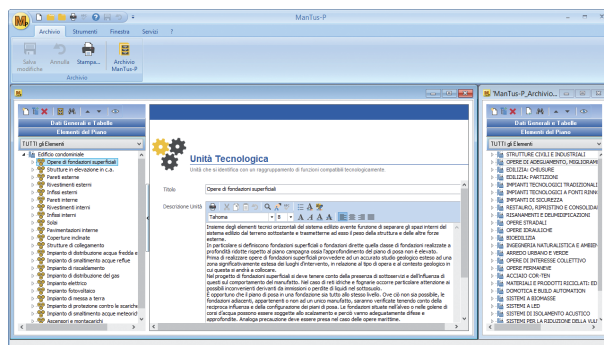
ManTus-P

Archivio Strumenti Finestra Servizi ?

Salva modifiche Annulla Stampa... Archivio ManTus-P

Archivio

Dati Generali e Tabelle
Elementi del Piano

TUTTI gli Elementi

Edificio condominiale
Opere di fondazioni superficiali
Strutture in elevazione in c.a.
Pareti esterne
Rivestimenti esterni
Infissi esterni
Pareti interne
Rivestimenti interni
Infissi interni
Solai
Pavimentazioni interne
Coperture inclinate
Strutture di collegamento
Impianto di distribuzione acqua fredda e
Impianto di smaltimento acque reflue
Impianto di riscaldamento
Impianto di distribuzione del gas
Impianto elettrico
Impianto fotovoltaico
Impianto di messa a terra
Impianto di protezione contro le scariche
Impianto di smaltimento acque meteorich
Ascensori e montacarichi

Unità Tecnologica
Unità che si identifica con un raggruppamento di funzioni compatibili tecnologicamente.

Titolo Opere di fondazioni superficiali

Descrizione Unità

Tahoma 8

Insieme degli elementi tecnici orizzontali del sistema edilizio avente funzione di separare gli spazi interni del sistema edilizio dal terreno sottostante e trasmettere ad esso il peso della struttura e delle altre forze esterne.
In particolare si definiscono fondazioni superficiali o fondazioni dirette quella classe di fondazioni realizzate a profondità ridotte rispetto al piano campagna ossia l'approfondimento del piano di posa non è elevato.
Prima di realizzare opere di fondazioni superficiali provvedere ad un accurato studio geologico esteso ad una zona significativamente estesa del luogo d'intervento, in relazione al tipo di opera e al contesto geologico in cui questa si andrà a collocare.
Nel progetto di fondazioni superficiali si deve tenere conto della presenza di sottoservizi e dell'influenza di questi sul comportamento del manufatto. Nel caso di reti idriche e fognarie occorre particolare attenzione ai possibili inconvenienti derivanti da immissioni o perdite di liquidi nel sottosuolo.
È opportuno che il piano di posa in una fondazione sia tutto allo stesso livello. Ove ciò non sia possibile, le fondazioni adiacenti, appartenenti o non ad un unico manufatto, saranno verificate tenendo conto della reciproca influenza e della configurazione dei piani di posa. Le fondazioni situate nell'alveo o nelle golene di corsi d'acqua possono essere soggette allo scalzamento e perciò vanno adeguatamente difese e approfondite. Analoga precauzione deve essere presa nel caso delle opere marittime.

'ManTus-P_Archivio...

Dati Generali e Tabelle
Elementi del Piano

TUTTI gli Elementi

STRUTTURE CIVILI E INDUSTRIALI
OPERE DI ADEGUAMENTO, MIGLIORAM
EDILIZIA: CHIUSURE
EDILIZIA: PARTIZIONI
IMPIANTI TECNOLOGICI TRADIZIONAL
IMPIANTI TECNOLOGICI A FONTI RINN
IMPIANTI DI SICUREZZA
RESTAURO, RIPRISTINO E CONSOLIDA
RISANAMENTI E DEUMIDIFICAZIONI
OPERE STRADALI
OPERE IDRAULICHE
BIOEDILIZIA
INGEGNERIA NATURALISTICA E AMBIE
ARREDO URBANO E VERDE
OPERE DI INTERESSE COLLETTIVO
OPERE PERMANENE
ACCIAIO COR-TEN
MATERIALI E PRODOTTI RICICLATI: ED
DOMOTICA E BUILD AUTOMATION
SISTEMI A BIOMASSE
SISTEMI A LED
SISTEMI DI ISOLAMENTO ACUSTICO
SISTEMI PER LA RIDUZIONE DELLA VUL